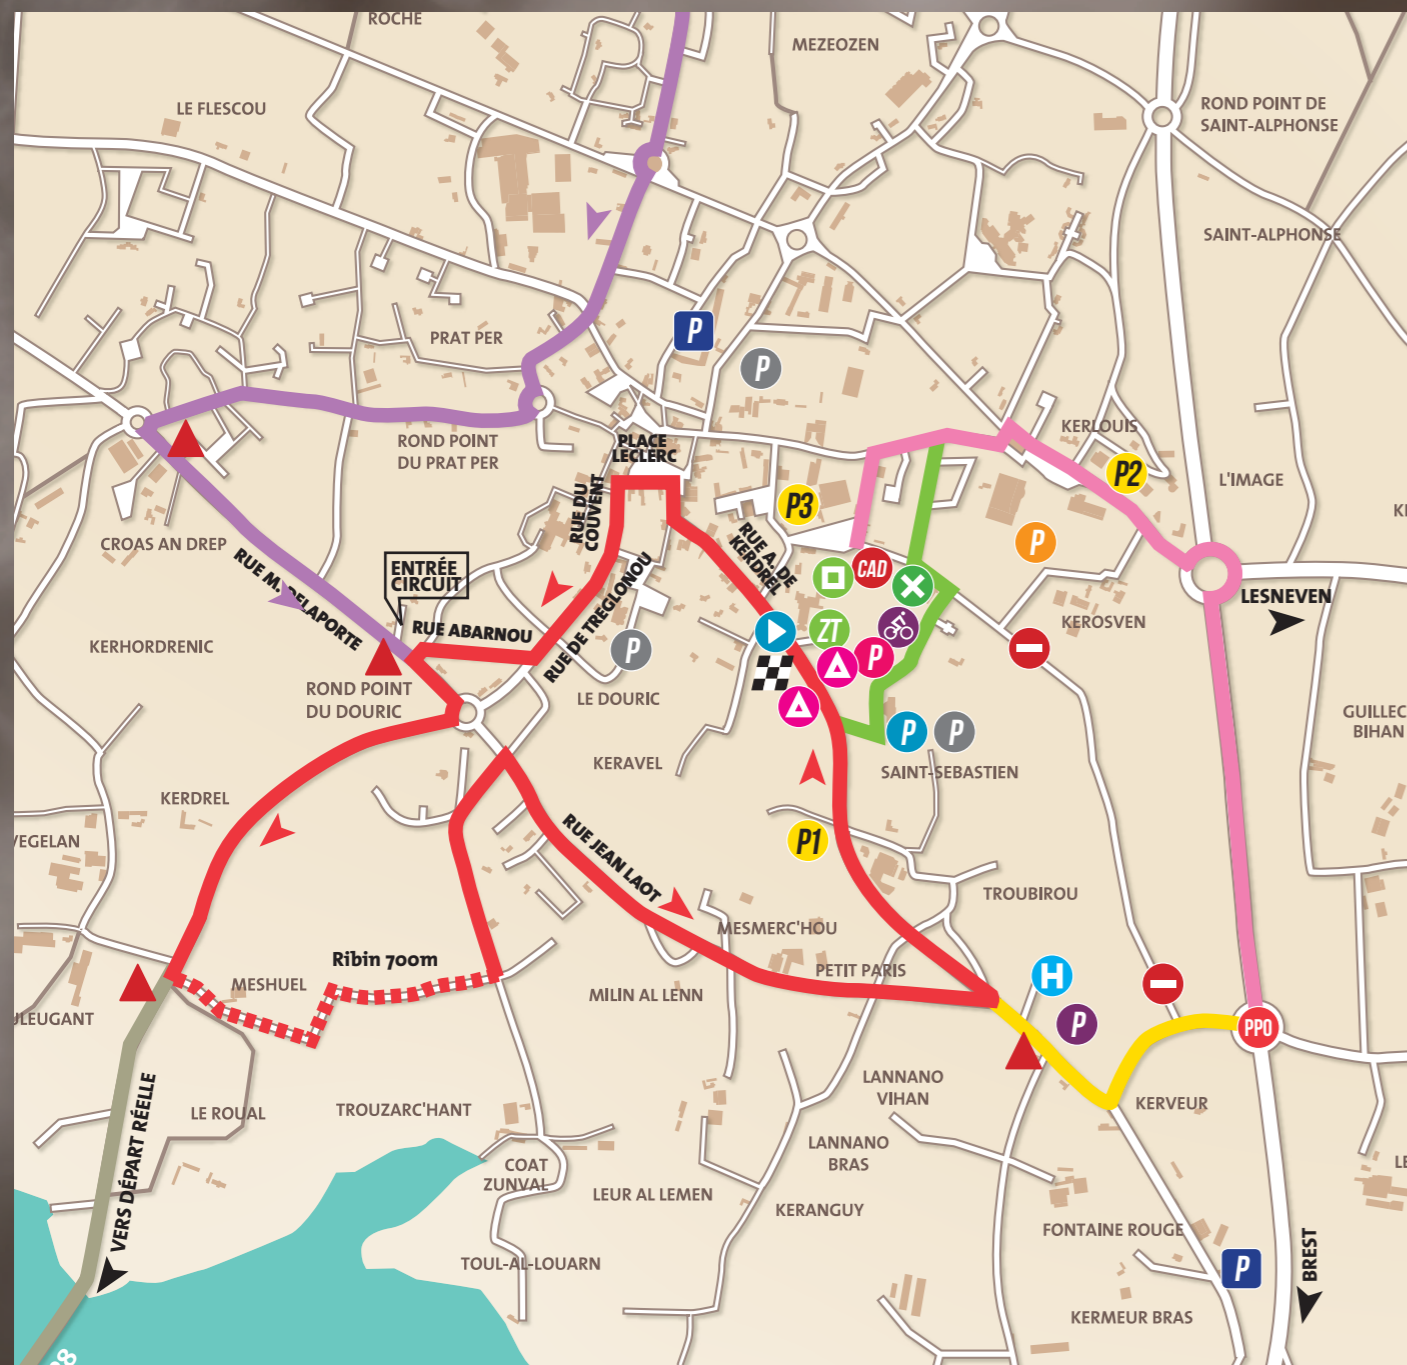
ROCHE
MEZEOZEN
LE FLESCOU
ROND POINT DE SAINT-ALPHONSE
SAINT-ALPHONSE
PRAT PER
P
P
ROND POINT DU PRAT PER
PLACE LECLERC
KERLOUIS
P2
L'IMAGE
K
RUE DU COUVENT
P3
RUE A. DE KERDREL
P
CROAS AN DREP
RUE M. DELAPORTE
ENTRÉE CIRCUIT
CAD
RUE DE TREGLONOU
LESNEVEN
ZT
P
KEROSVEN
KERHORDRENIC
RUE ABARNOU
P
ROND POINT DU DOURIC
LE DOURIC
P
P
GUILLEC BIHAN
KERAVEL
SAINT-SEBASTIEN
KERDREL
EGELAN
RUE JEAN LAOT
P1
TROUBIROU
MESMERC'HOU
Ribin 700m
PETIT PARIS
H
MESHUEL
MILIN AL LENN
P
LEUGANT
PPO
LANNANO VIHAN
KERVEUR
VERS DÉPART RÉELLE
LE ROUAL
TROUZARC'HANT
LANNANO BRAS
LE
COAT ZUNVAL
LEUR AL LEMEN
KERANGUY
FONTAINE ROUGE
BREST
P
TOUL-AL-LOUARN
KERMEUR BRAS